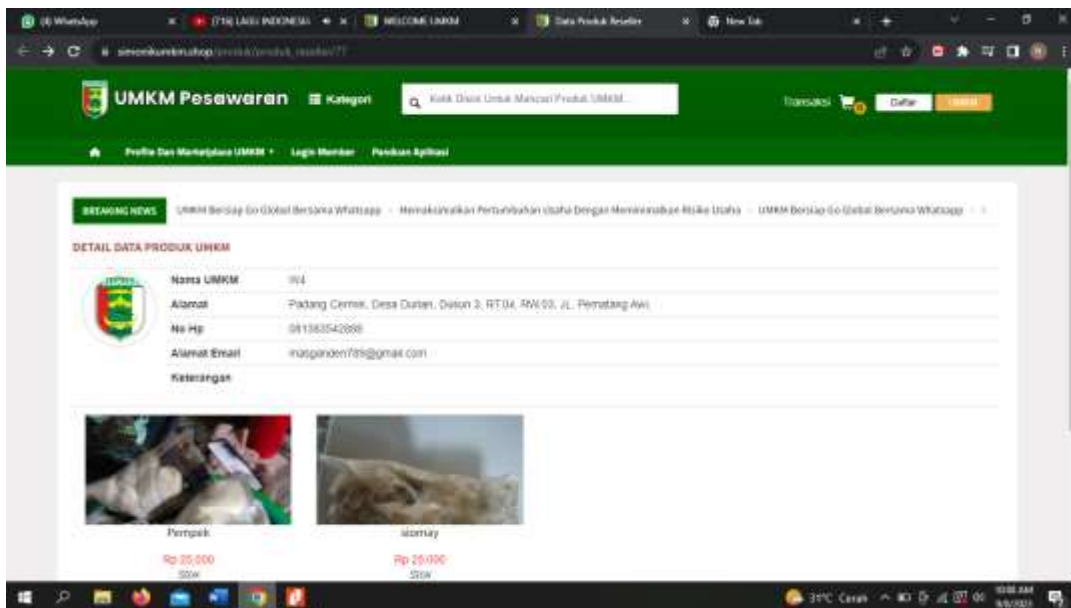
(8) WhatsApp
(718) LAGU INDONESIA
WELCOME UMKM
Data Produk Reseller
New Tab

simonkumkm.shop/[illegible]

UMKM Pesawaran
Kategori
Klik Disini Untuk Mencari Produk UMKM...
Transaksi
Daftar
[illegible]

Profile Dan Marketplace UMKM
Login Member
Panduan Aplikasi

BREAKING NEWS
UMKM Bersiap Go Global Bersama Whatsapp · Memaksimalkan Pertumbuhan Usaha Dengan Meminimalkan Risiko Usaha · UMKM Bersiap Go Global Bersama Whatsapp

DETAIL DATA PRODUK UMKM

| | |
|---|---|
| Nama UMKM | W4 |
| Alamat | Padang Cermin, Desa Durian, Dusun 3, RT.04, RW.03, JL. Pematang Awi |
| No Hp | 081383542888 |
| Alamat Email | masganden789@gmail.com |
| Keterangan | |

Pempek
Rp 25.000
Stok

siomay
Rp 25.000
Stok

31°C Cerah
10:06 AM
9/8/2021